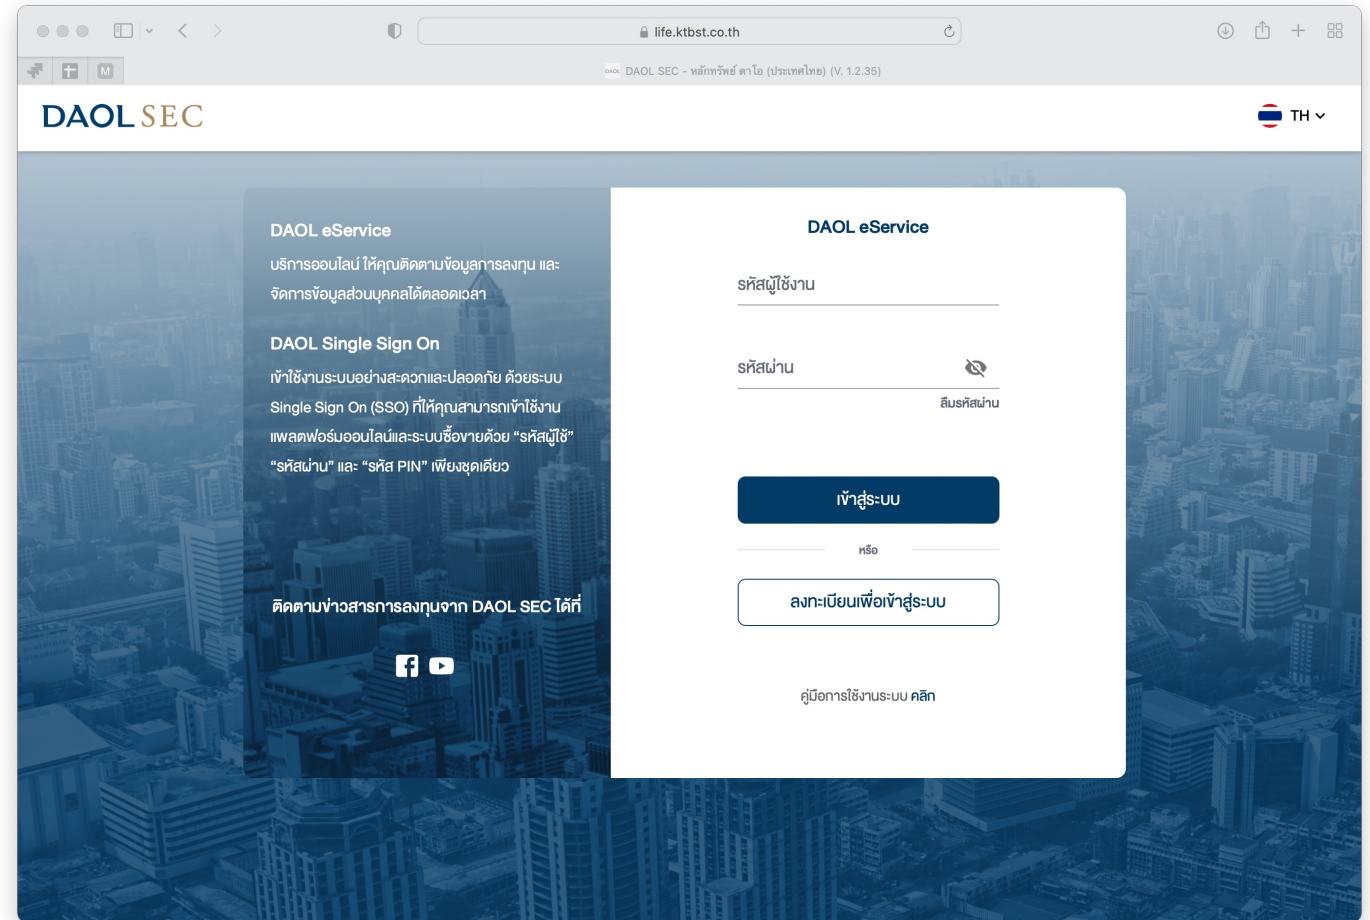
life.ktbst.co.th

DAOL SEC - หลักทรัพย์ ดาโอ (ประเทศไทย) (V. 1.2.35)

DAOL SEC

TH

DAOL eService

บริการออนไลน์ ให้คุณติดตามข้อมูลการลงทุน และจัดการข้อมูลส่วนบุคคลได้ตลอดเวลา

DAOL Single Sign On

เข้าใช้งานระบบอย่างสะดวกและปลอดภัย ด้วยระบบ Single Sign On (SSO) ที่ให้คุณสามารถเข้าใช้งานแพลตฟอร์มออนไลน์และระบบซื้อขายด้วย "รหัสผู้ใช้" "รหัสผ่าน" และ "รหัส PIN" เพียงชุดเดียว

ติดตามข่าวสารการลงทุนจาก DAOL SEC ได้ที่

DAOL eService

รหัสผู้ใช้งาน

รหัสผ่าน

ลืมรหัสผ่าน

เข้าสู่ระบบ

หรือ

ลงทะเบียนเพื่อเข้าสู่ระบบ

คู่มือการใช้งานระบบ คลิก